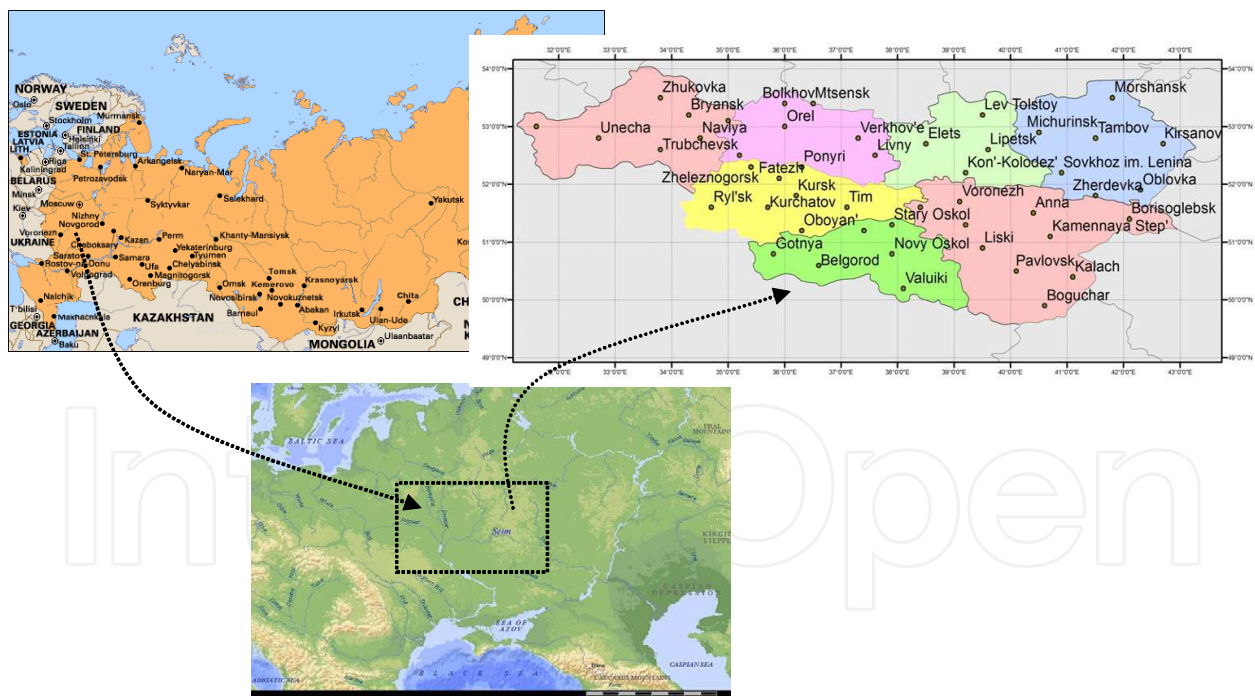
NORWAY
SWEDEN
Oslo
Stockholm
Murmansk
FINLAND
Helsinki
ESTONIA
Tallinn
LATVIA
Riga
LITH.
Kaliningrad
St. Petersburg
Petrozavodsk
Arkangelsk
Naryan-Mar
BELARUS
Minsk
Syktyvkar
Salekhard
Yakutsk
Kiev
Moscow
Nizhny Novgorod
UKRAINE
Voronezh
Cheboksary
Kazan
Perm
Khanty-Mansiysk
Saratov
Samara
Yekaterinburg
Tyumen
Rostov-na-Donu
Volgograd
Ufa
Chelyabinsk
Magnitogorsk
Orenburg
Tomsk
Krasnoyarsk
Omsk
Kemerovo
Novosibirsk
Novokuznetsk
Barnaul
Abakan
Chita
Nalchik
KAZAKHSTAN
Irkutsk
Ulan-Ude
T'bilisi
GEORGIA
Makhachkala
AZERBAIJAN
Baku
Kyzyl
MONGOLIA
Ulaanbaatar
CH
Ko

32°0'0"E 33°0'0"E 34°0'0"E 35°0'0"E 36°0'0"E 37°0'0"E 38°0'0"E 39°0'0"E 40°0'0"E 41°0'0"E 42°0'0"E 43°0'0"E
54°0'0"N 53°0'0"N 52°0'0"N 51°0'0"N 50°0'0"N 49°0'0"N
Zhukovka
Bryansk
Bolkhov
Mtsensk
Lev Tolstoy
Morshansk
Unecha
Navlya
Orel
Verkhov'e
Elets
Michurinsk
Tambov
Kirsanov
Trubchevsk
Livny
Lipetsk
Ponyri
Kon'-Kolodez'
Sovkhoz im. Lenina
Fatezh
Zheleznogorsk
Kursk
Voronezh
Zherdevka
Oblovka
Ryl'sk
Kurchatov
Tim
Anna
Borisoglebsk
Oboyan'
Stary Oskol
Kamennaya Step'
Gotnya
Novy Oskol
Liski
Belgorod
Pavlovsk
Valuiki
Kalach
Boguchar

BALTIC SEA
URAL MOUNTAINS
Seim
KIRGIZ STEPPE
CASPIAN DEPRESSION
SEA OF AZOV
CASPIAN SEA
BLACK SEA
ADRIATIC SEA
CAUCASUS MOUNTAINS